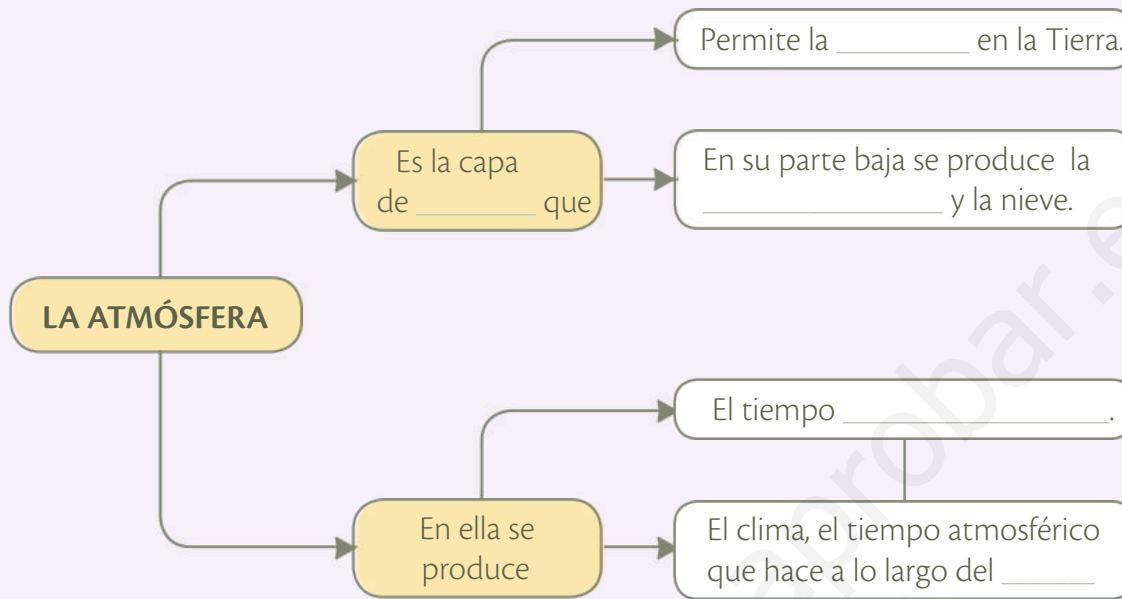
LA ATMÓSFERA

Es la capa de ________ que

Permite la ________ en la Tierra.

En su parte baja se produce la ______________ y la nieve.

En ella se produce

El tiempo ______________.

El clima, el tiempo atmosférico que hace a lo largo del ______

aprobar.e